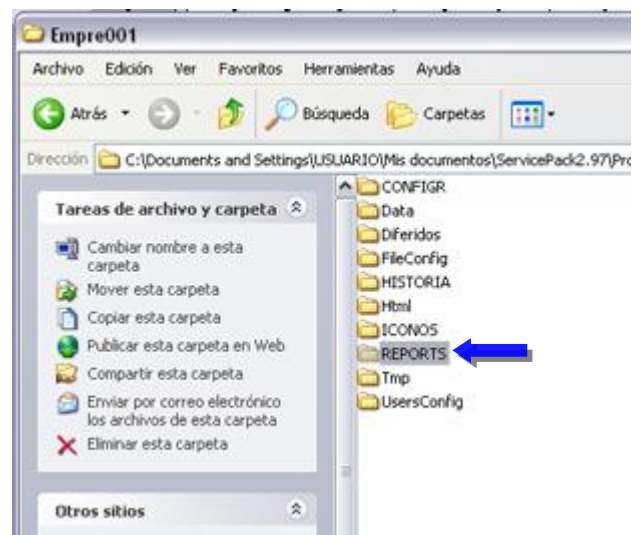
Empre001

Archivo Edición Ver Favoritos Herramientas Ayuda

Atrás Búsqueda Carpetas

Dirección C:\Documents and Settings\USUARIO\Mis documentos\ServicePack2.97\Pro

Tareas de archivo y carpeta

Cambiar nombre a esta carpeta
Mover esta carpeta
Copiar esta carpeta
Publicar esta carpeta en Web
Compartir esta carpeta
Enviar por correo electrónico los archivos de esta carpeta
Eliminar esta carpeta

Otros sitios

CONFIGR
Data
Diferidos
FileConfig
HISTORIA
Html
ICONOS
REPORTS
Tmp
UsersConfig